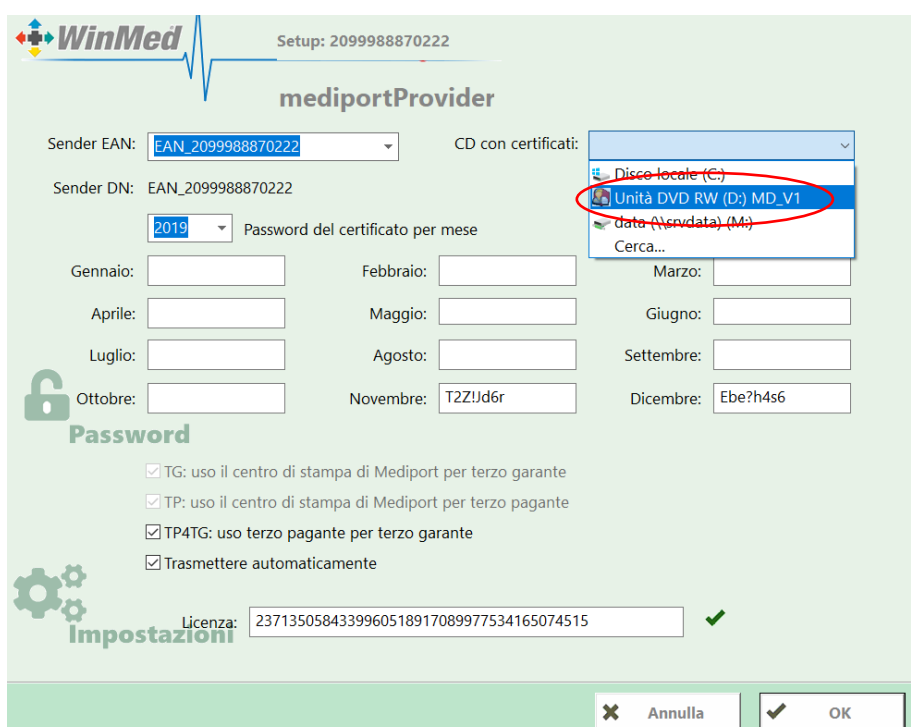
WinMed

Setup: 2099988870222

mediportProvider

Sender EAN: EAN_2099988870222

CD con certificati:

Disco locale (C:)
Unità DVD RW (D:) MD_V1
data (\\srvdata) (M:)
Cerca...

Sender DN: EAN_2099988870222

2019 Password del certificato per mese

Gennaio:
Febbraio:
Marzo:
Aprile:
Maggio:
Giugno:
Luglio:
Agosto:
Settembre:
Ottobre:
Novembre: T2Z!Jd6r
Dicembre: Ebe?h4s6

Password

TG: uso il centro di stampa di Mediport per terzo garante
TP: uso il centro di stampa di Mediport per terzo pagante
TP4TG: uso terzo pagante per terzo garante
Trasmettere automaticamente

Licenza: 2371350584339960518917089977534165074515

Impostazioni

Annulla
OK